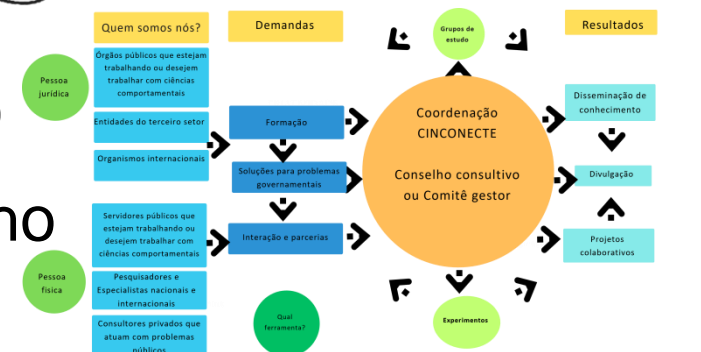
Quem somos nós?

Demandas

Grupos de estudo

Resultados

Pessoa jurídica

Órgãos públicos que estejam trabalhando ou desejem trabalhar com ciências comportamentais

Entidades do terceiro setor

Organismos internacionais

Formação

Soluções para problemas governamentais

Interação e parcerias

Coordenação CINCONECTE

Conselho consultivo ou Comitê gestor

Disseminação de conhecimento

Divulgação

Projetos colaborativos

no

Pessoa física

Servidores públicos que estejam trabalhando ou desejem trabalhar com ciências comportamentais

Pesquisadores e Especialistas nacionais e internacionais

Consultores privados que atuam com problemas públicos

Qual ferramenta?

Experimentos